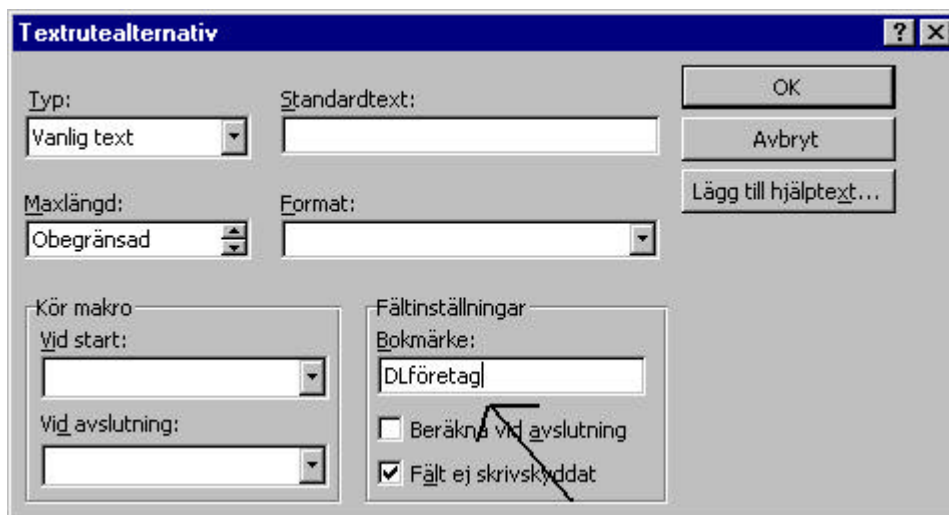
Textrutealternativ

?

Typ:
Vanlig text

Standardtext:

Maxlängd:
Obegränsad

Format:

OK

Avbryt

Lägg till hjälptext...

Kör makro
Vid start:

Vid avslutning:

Fältinställningar
Bokmärke:
DLföretag

Beräkna vid avslutning

Fält ej skrivskyddat